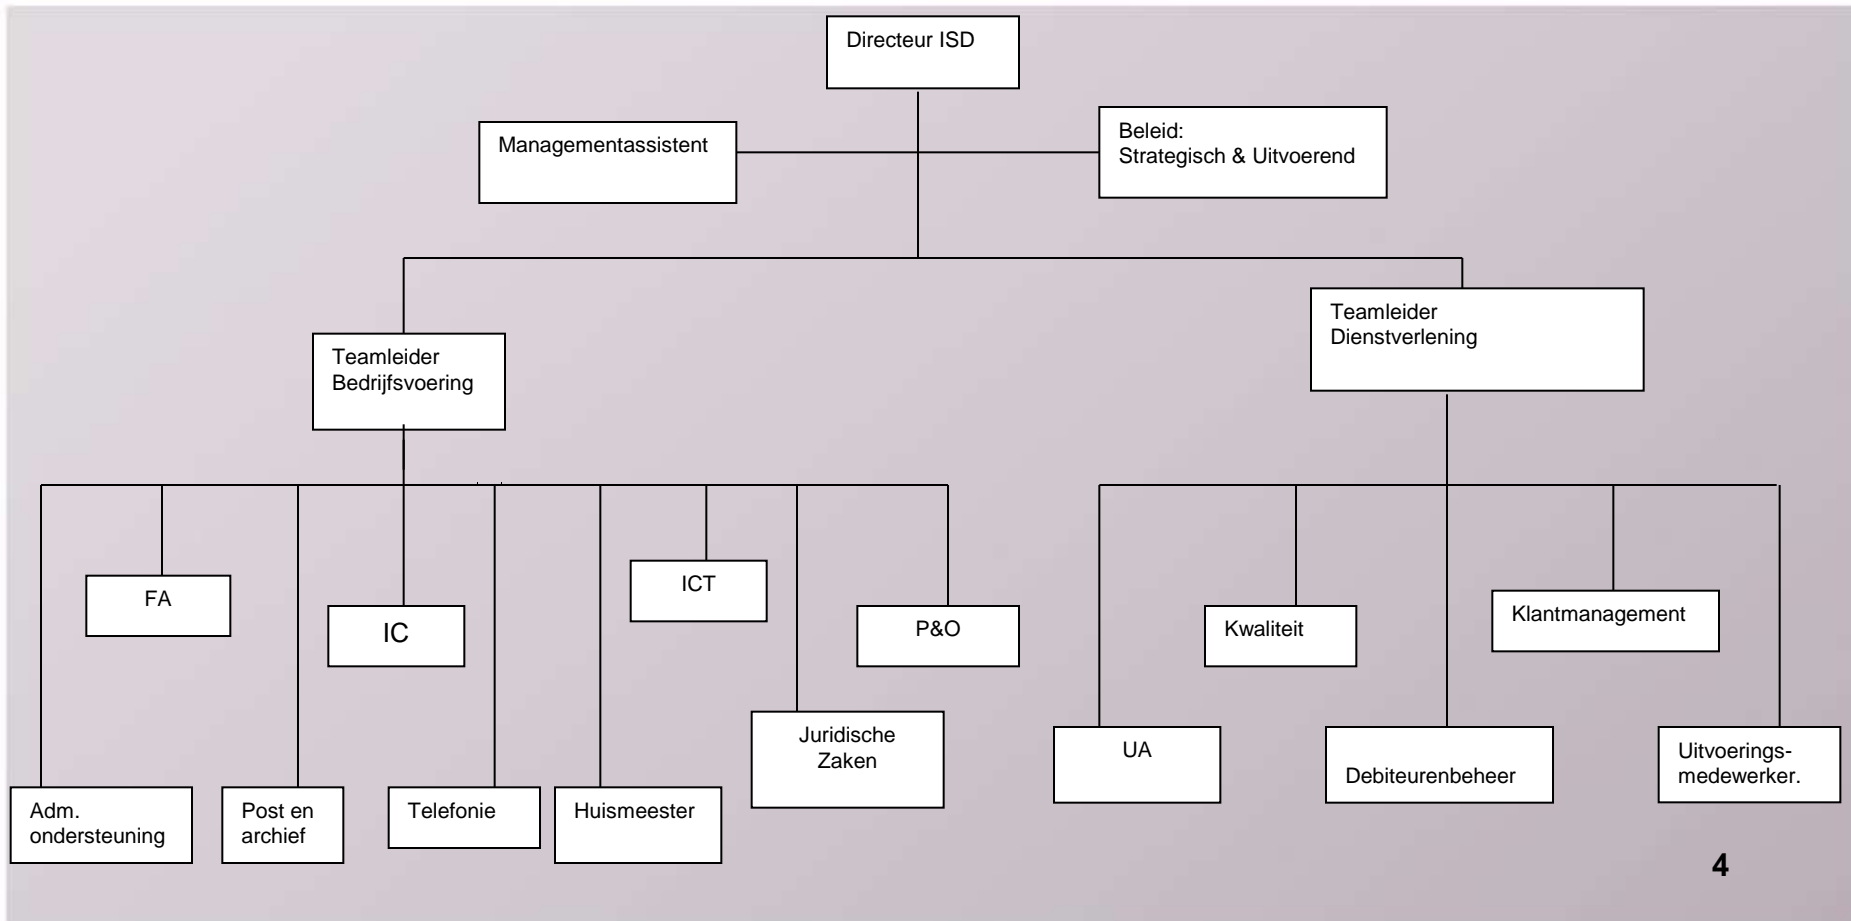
Directeur ISD

Managementassistent

Beleid:
Strategisch & Uitvoerend

Teamleider
Bedrijfsvoering

Teamleider
Dienstverlening

FA

IC

ICT

P&O

Adm. ondersteuning

Post en archief

Telefonie

Huismeester

Juridische Zaken

Kwaliteit

Klantmanagement

UA

Debiteurenbeheer

Uitvoeringsmedewerker.

4